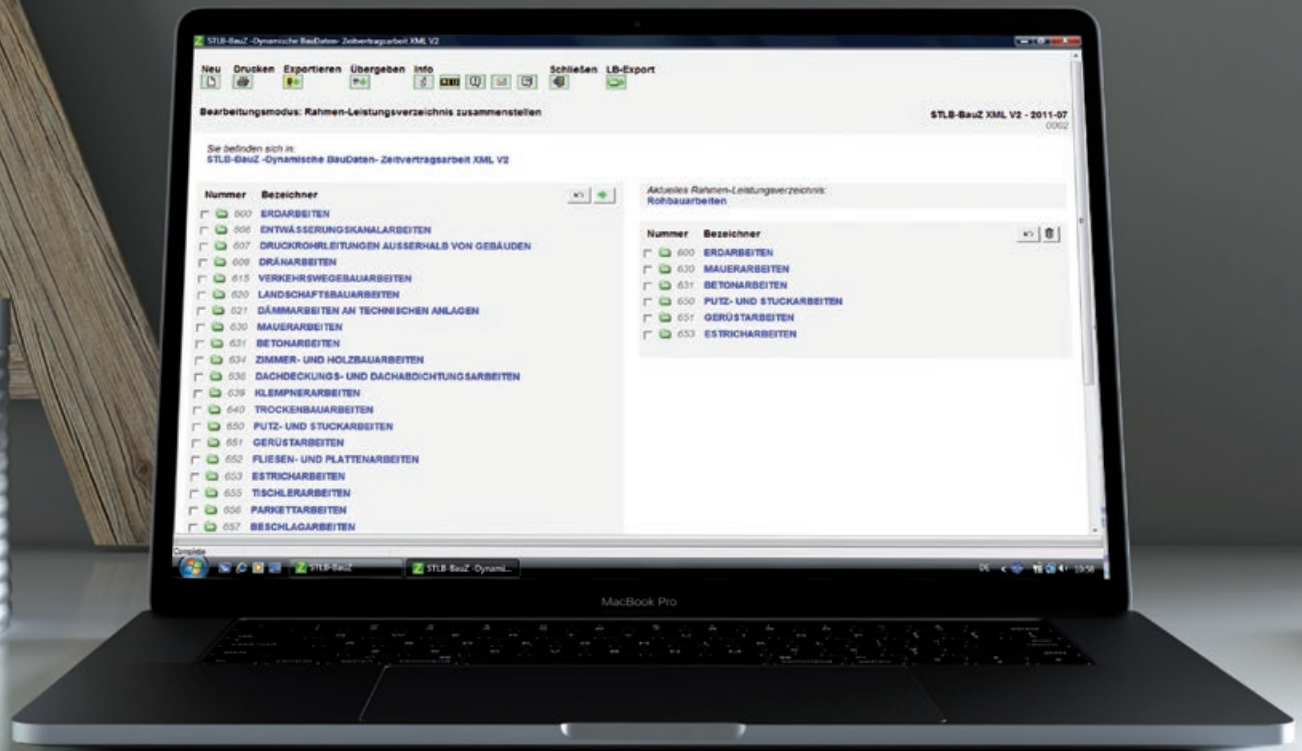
STLB-BauZ -Dynamische BauDaten- Zeitvertragsarbeit XML V2

Neu Drucken Exportieren Übergeben Info Schließen LB-Export

Bearbeitungsmodus: Rahmen-Leistungsverzeichnis zusammenstellen

STLB-BauZ XML V2 - 2011-07
0062

Sie befinden sich in:
STLB-BauZ -Dynamische BauDaten- Zeitvertragsarbeit XML V2

| Nummer | Bezeichner |
|---|---|
| 600 | ERDARBEITEN |
| 606 | ENTWÄSSERUNGSKANALARBEITEN |
| 607 | DRUCKROHRLEITUNGEN AUSSERHALB VON GEBÄUDEN |
| 608 | DRÄNARBEITEN |
| 615 | VERKEHRSWEGEBAUARBEITEN |
| 620 | LANDSCHAFTSBAUARBEITEN |
| 621 | DÄMMARBEITEN AN TECHNISCHEN ANLAGEN |
| 630 | MAUERARBEITEN |
| 631 | BETONARBEITEN |
| 634 | ZIMMER- UND HOLZBAUARBEITEN |
| 638 | DACHDECKUNGS- UND DACHABDICHTUNGSARBEITEN |
| 639 | KLEMPNERARBEITEN |
| 640 | TROCKENBAUARBEITEN |
| 650 | PUTZ- UND STUCKARBEITEN |
| 651 | GERÜSTARBEITEN |
| 652 | FLIESEN- UND PLATTENARBEITEN |
| 653 | ESTRICHARBEITEN |
| 655 | TISCHLERARBEITEN |
| 656 | PARKETTARBEITEN |
| 657 | BESCHLAGARBEITEN |

Aktuelles Rahmen-Leistungsverzeichnis:
Rohbauarbeiten

| Nummer | Bezeichner |
|---|---|
| 600 | ERDARBEITEN |
| 630 | MAUERARBEITEN |
| 631 | BETONARBEITEN |
| 650 | PUTZ- UND STUCKARBEITEN |
| 651 | GERÜSTARBEITEN |
| 653 | ESTRICHARBEITEN |

Complete
STLB-BauZ
STLB-BauZ -Dynami...
DE 13:58

MacBook Pro